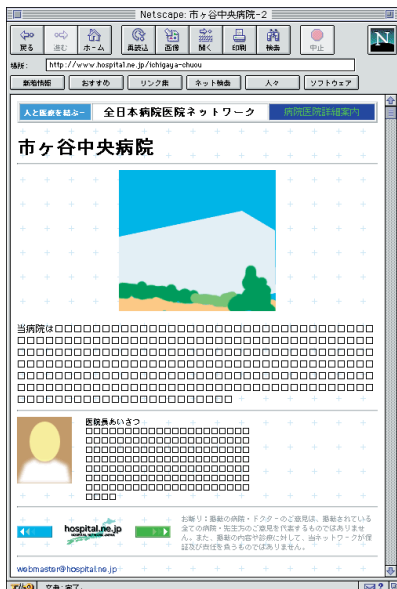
Netscape: 市ヶ谷中央病院-2

戻る 進む ホーム 再読込 画像 開く 印刷 検索 中止

場所: http://www.hospital.ne.jp/ichigaya-chuou

新着情報 おすすめ リンク集 ネット検索 人々 ソフトウェア

人と医療を結ぶ- 全日本病院医院ネットワーク 病院医院詳細案内

市ヶ谷中央病院

当病院は□□□□□□□□□□□□□□□□□□□□□□□□□□□□□□□□□□□□□□□□□□□□□□□□□□□□□□□□□□□□□□□□□□□□□□□□□□□□□□□□□□□□□□□□□□□□□□□□□□□□□□□□□□□□□□□□□□□□□□□□□□□□□□□□□□□□□□□□□□□□□□□□□□□□□□□□□

医院長あいさつ
□□□□□□□□□□□□□□□□□□□□□□□□□□□□□□□□□□□□□□□□□□□□□□□□□□□□□□□□□□□□□□□□□□□□□□□□□□□□□□□□□□□□□□□□□□□□□□□□□□□□□□□□□□□□□□□□

hospital.ne.jp

お断り：最新の病院・ドクターのご意見は、最新されている全ての病院・先生方のご意見を代表するものではありません。また、最新の内容や診療に対して、当ネットワークが保証及び責任を負うものではありません。

webmaster@hospital.ne.jp

文書：完了